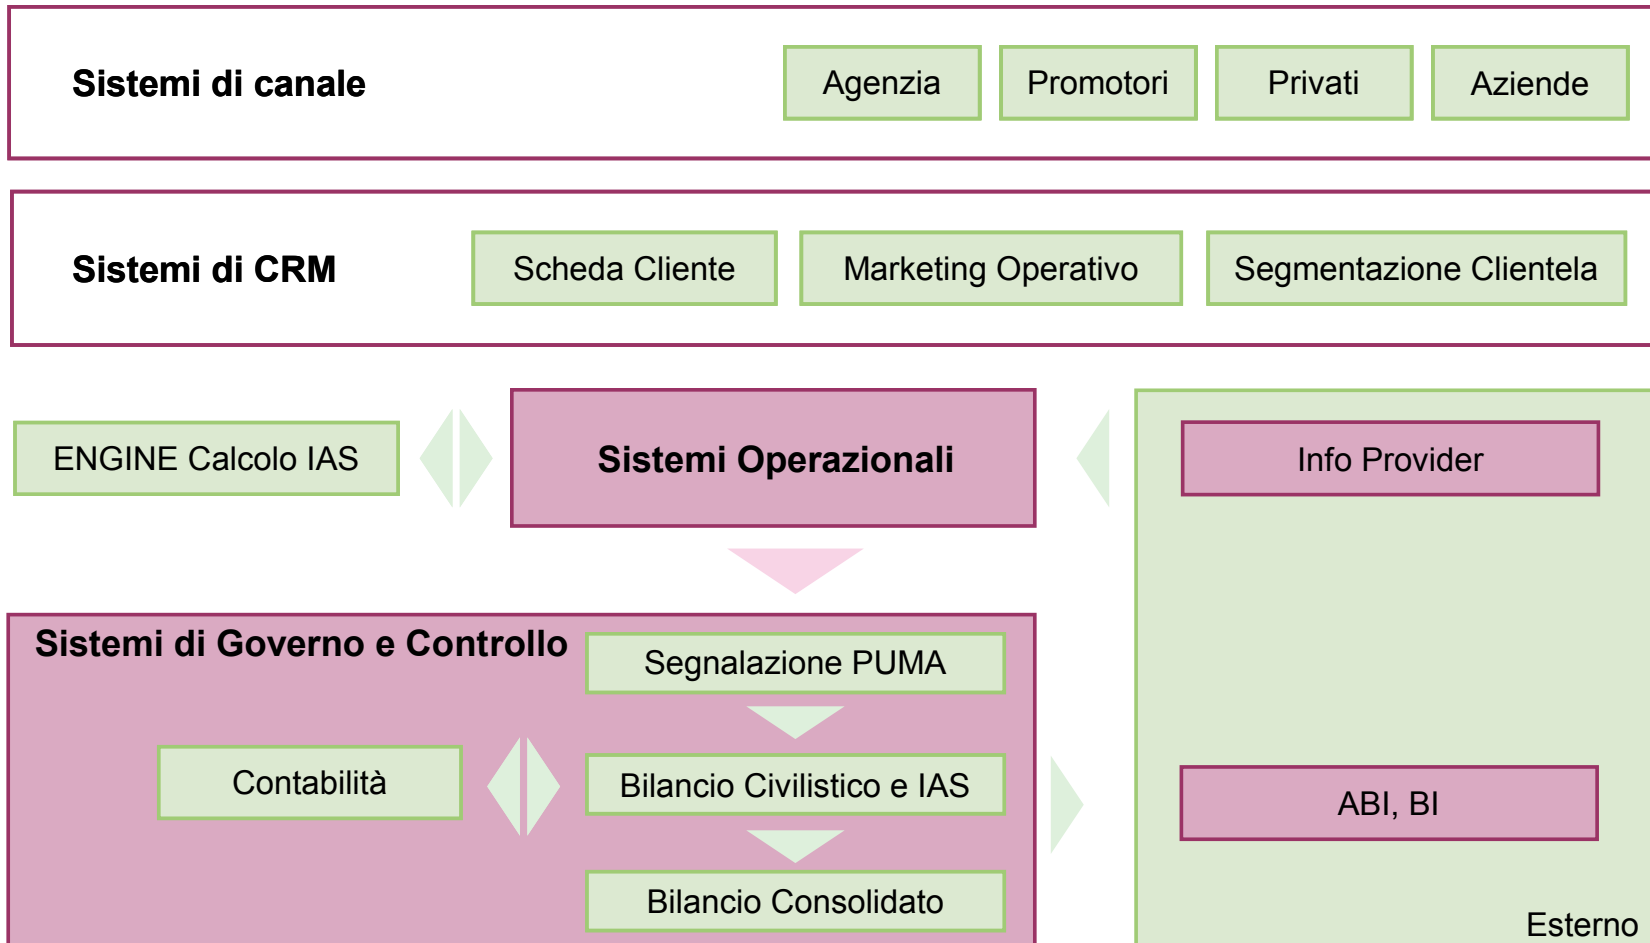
Sistemi di canale

Agenzia

Promotori

Privati

Aziende

Sistemi di CRM

Scheda Cliente

Marketing Operativo

Segmentazione Clientela

ENGINE Calcolo IAS

Sistemi Operazionali

Info Provider

Sistemi di Governo e Controllo

Segnalazione PUMA

Contabilità

Bilancio Civilistico e IAS

Bilancio Consolidato

ABI, BI

Esterno